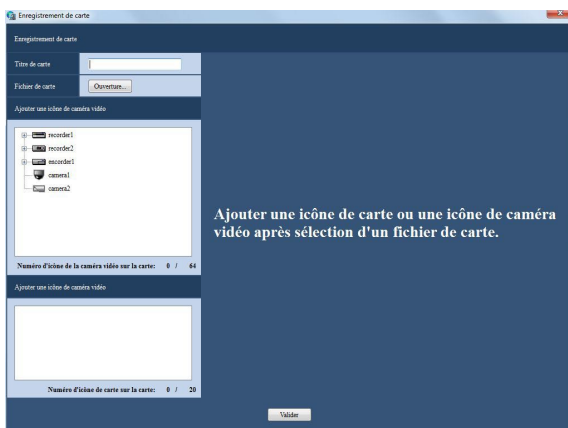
Enregistrement de carte

Enregistrement de carte

Titre de carte

Fichier de carte

Ouverture...

Ajouter une icône de caméra vidéo

recorder1

recorder2

encorder1

camera1

camera2

Numéro d'icône de la caméra vidéo sur la carte: 0 / 64

Ajouter une icône de caméra vidéo

Numéro d'icône de carte sur la carte: 0 / 20

Ajouter une icône de carte ou une icône de caméra vidéo après sélection d'un fichier de carte.

Valider